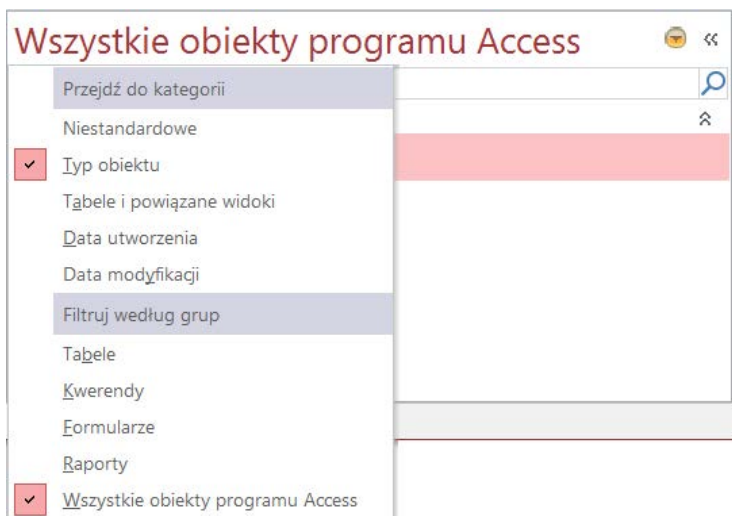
Wszystkie obiekty programu Access

Przejdź do kategorii

Niestandardowe

Typ obiektu

Tabele i powiązane widoki

Data utworzenia

Data modyfikacji

Filtruj według grup

Tabele

Kwerendy

Formularze

Raporty

Wszystkie obiekty programu Access